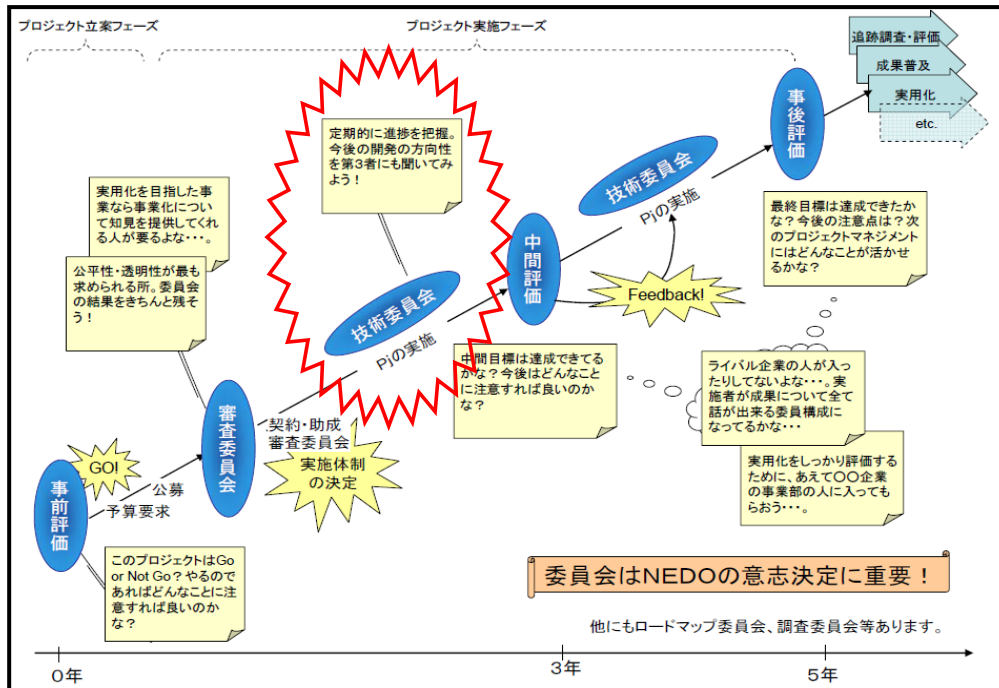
プロジェクト立案フェーズ

プロジェクト実施フェーズ

追跡調査・評価

成果普及

実用化

etc.

事後評価

定期的に進捗を把握。今後の開発の方向性を第3者にも聞いてみよう！

実用化を目指した事業なら事業化について知見を提供してくれる人が要るよな・・・。

公平性・透明性が最も求められる所。委員会の結果をきちんと残そう！

技術委員会

Piの実施

中間評価

技術委員会

Piの実施

Feedback!

最終目標は達成できたかな？今後の注意点は？次のプロジェクトマネジメントにはどんなことが活かせるかな？

中間目標は達成できてるかな？今後はどんなことに注意すれば良いのかな？

ライバル企業の人が入ったりしてないよな・・・。実施者が成果について全て話が出来る委員構成になってるかな・・・

実用化をしっかり評価するために、あえて○○企業の事業部の人に入ってもらおう・・・。

審査委員会

契約・助成審査委員会

実施体制の決定

GO!

公募

予算要求

事前評価

このプロジェクトはGo or Not Go？やるのであればどんなことに注意すれば良いのかな？

委員会はNEDOの意志決定に重要！

他にもロードマップ委員会、調査委員会等あります。

0年

3年

5年